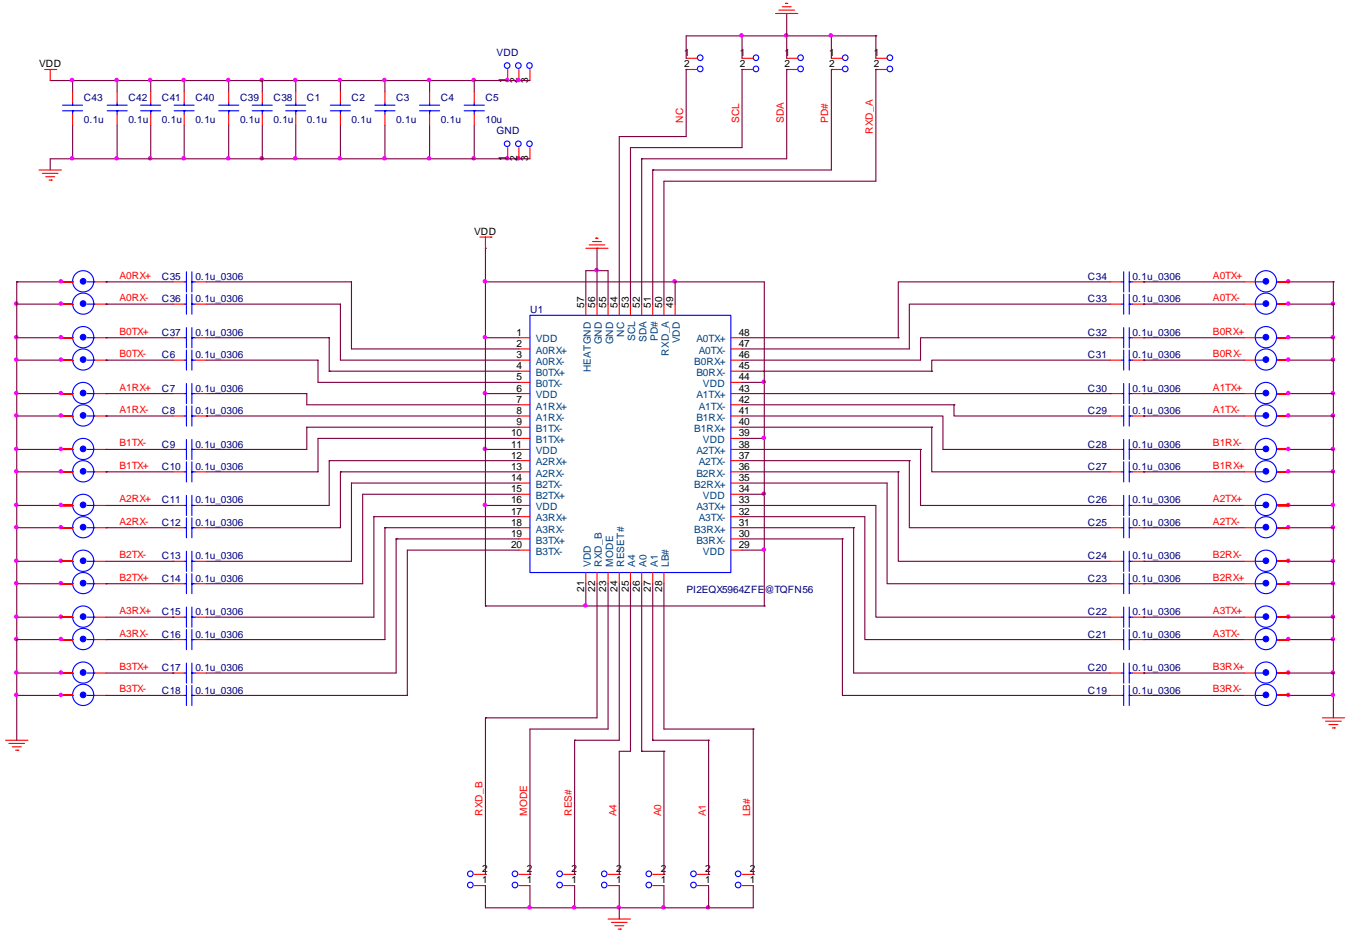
VDD
C43 0.1u
C42 0.1u
C41 0.1u
C40 0.1u
C39 0.1u
C38 0.1u
C1 0.1u
C2 0.1u
C3 0.1u
C4 0.1u
C5 10u
VDD
GND

1 2
1 2
1 2
1 2
1 2
NC
SCL
SDA
PD#
RXD_A

VDD

U1

57 56 55 54 53 52 51 50 49
HEATGND GND GND NC SCL SDA PD# RXD_A VDD

1 VDD
2 A0RX+
3 A0RX-
4 B0TX+
5 B0TX-
6 VDD
7 A1RX+
8 A1RX-
9 B1TX-
10 B1TX+
11 VDD
12 A2RX+
13 A2RX-
14 B2TX-
15 B2TX+
16 VDD
17 A3RX+
18 A3RX-
19 B3TX+
20 B3TX-

A0TX+ 48
A0TX- 47
B0RX+ 46
B0RX- 45
VDD 44
A1TX+ 43
A1TX- 42
B1RX- 41
B1RX+ 40
VDD 39
A2TX+ 38
A2TX- 37
B2RX- 36
B2RX+ 35
VDD 34
A3TX+ 33
A3TX- 32
B3RX+ 31
B3RX- 30
VDD 29

VDD RXD_B MODE RESET# A4 A0 A1 LB#
21 22 23 24 25 26 27 28

PI2EQX5964ZFE@TQFN56

A0RX+ C35 0.1u_0306
A0RX- C36 0.1u_0306
B0TX+ C37 0.1u_0306
B0TX- C6 0.1u_0306
A1RX+ C7 0.1u_0306
A1RX- C8 0.1u_0306
B1TX- C9 0.1u_0306
B1TX+ C10 0.1u_0306
A2RX+ C11 0.1u_0306
A2RX- C12 0.1u_0306
B2TX- C13 0.1u_0306
B2TX+ C14 0.1u_0306
A3RX+ C15 0.1u_0306
A3RX- C16 0.1u_0306
B3TX+ C17 0.1u_0306
B3TX- C18 0.1u_0306

C34 0.1u_0306 A0TX+
C33 0.1u_0306 A0TX-
C32 0.1u_0306 B0RX+
C31 0.1u_0306 B0RX-
C30 0.1u_0306 A1TX+
C29 0.1u_0306 A1TX-
C28 0.1u_0306 B1RX-
C27 0.1u_0306 B1RX+
C26 0.1u_0306 A2TX+
C25 0.1u_0306 A2TX-
C24 0.1u_0306 B2RX-
C23 0.1u_0306 B2RX+
C22 0.1u_0306 A3TX+
C21 0.1u_0306 A3TX-
C20 0.1u_0306 B3RX+
C19 0.1u_0306 B3RX-

RXD_B
MODE
RES#
A4
A0
A1
LB#
2 1
2 1
2 1
2 1
2 1
2 1
2 1